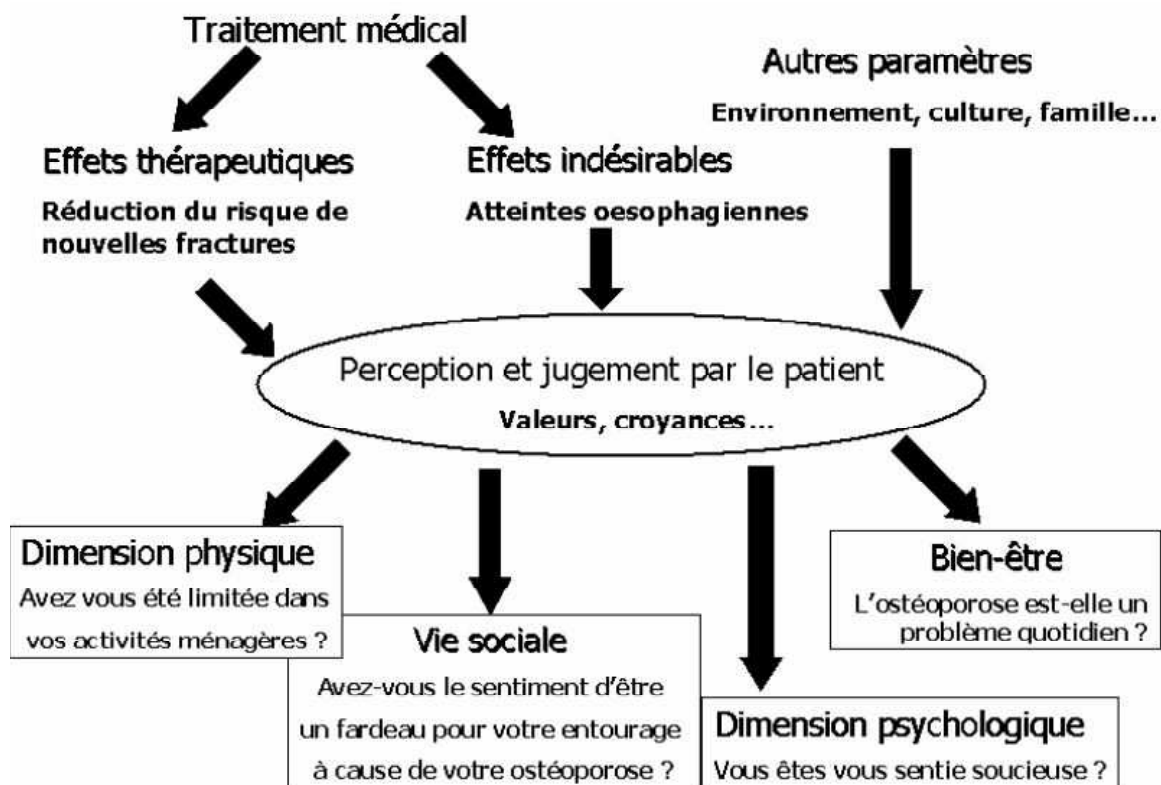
Traitement médical

Autres paramètres

Environnement, culture, famille...

Effets thérapeutiques

Réduction du risque de nouvelles fractures

Effets indésirables

Atteintes oesophagiennes

Perception et jugement par le patient

Valeurs, croyances...

Dimension physique

Avez vous été limitée dans vos activités ménagères ?

Vie sociale

Avez-vous le sentiment d'être un fardeau pour votre entourage à cause de votre ostéoporose ?

Dimension psychologique

Vous êtes vous sentie soucieuse ?

Bien-être

L'ostéoporose est-elle un problème quotidien ?